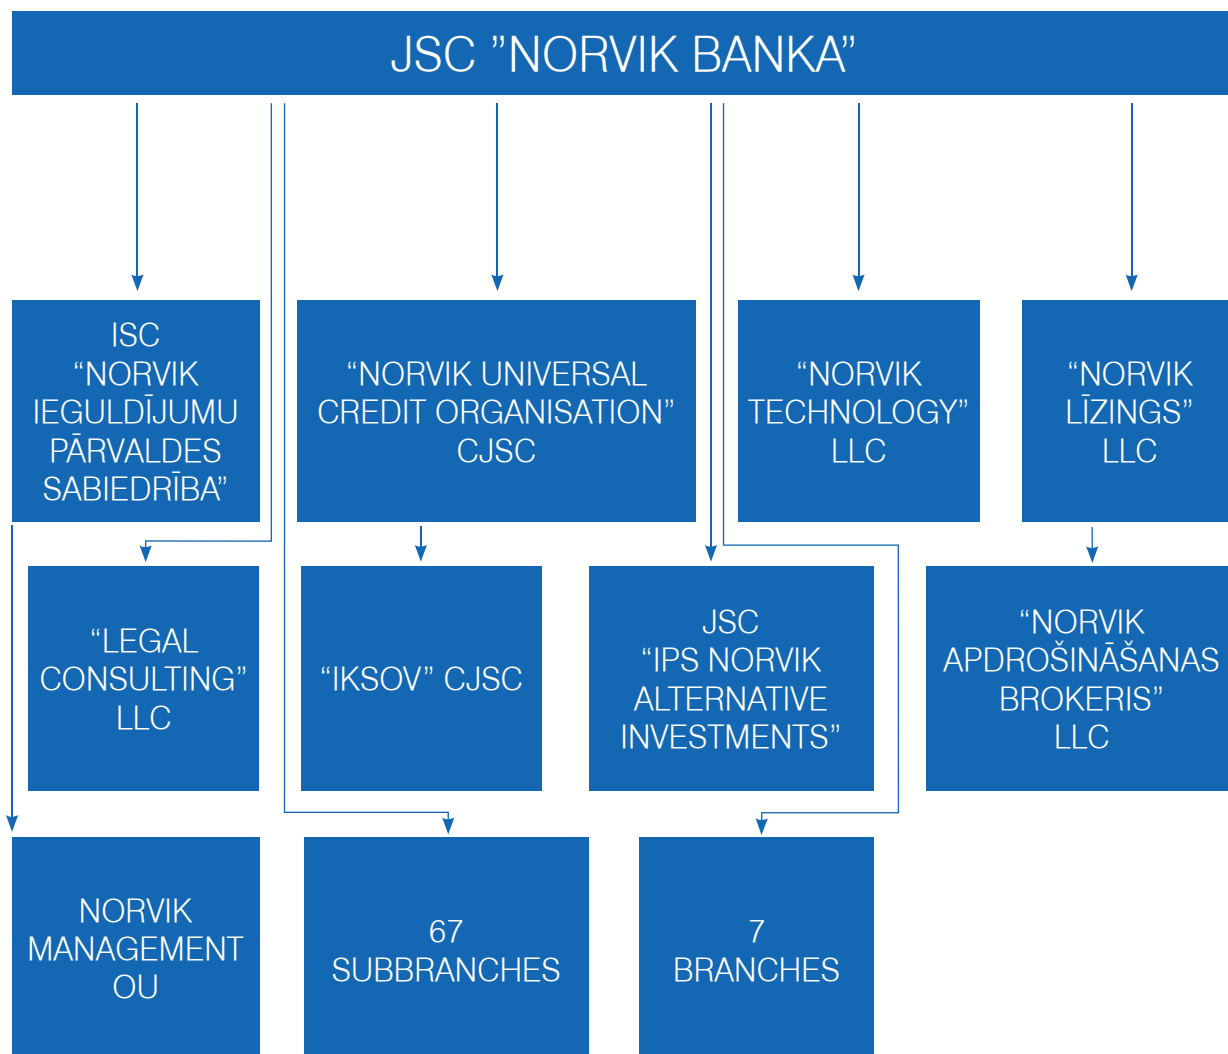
JSC ”NORVIK BANKA”

ISC “NORVIK IEGULDĪJUMU PĀRVALDES SABIEDRĪBA”

“NORVIK UNIVERSAL CREDIT ORGANISATION” CJSC

“NORVIK TECHNOLOGY” LLC

“NORVIK LĪZINGS” LLC

“LEGAL CONSULTING” LLC

“IKSOV” CJSC

JSC “IPS NORVIK ALTERNATIVE INVESTMENTS”

“NORVIK APDROŠINĀŠANAS BROKERIS” LLC

NORVIK MANAGEMENT OU

67 SUBBRANCHES

7 BRANCHES